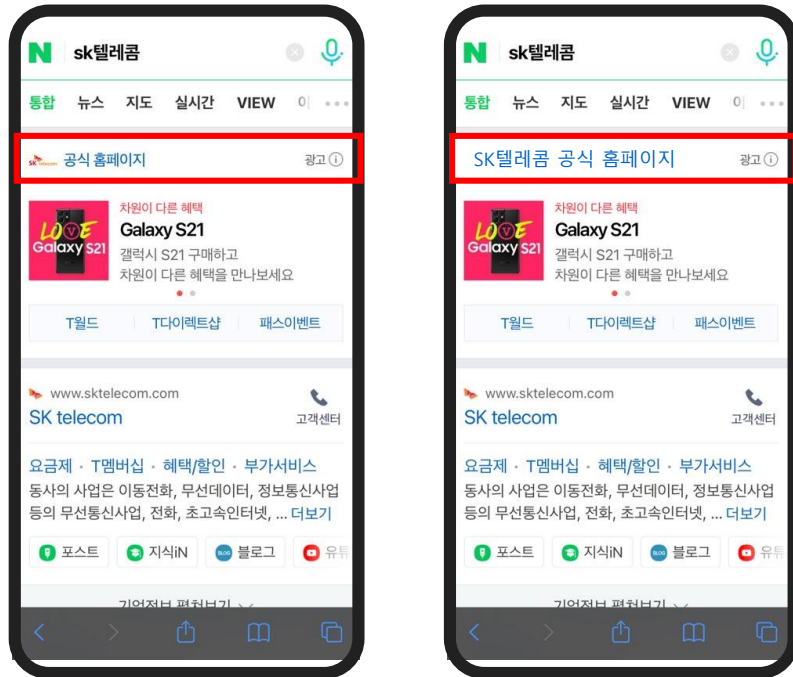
N sk텔레콤

통합 뉴스 지도 실시간 VIEW 이

SK telecom 공식 홈페이지 광고 ⓘ

LOVE Galaxy S21

차원이 다른 혜택

Galaxy S21

갤럭시 S21 구매하고 차원이 다른 혜택을 만나보세요

T월드 | T다이렉트샵 | 패스이벤트

www.sktelecom.com

SK telecom

고객센터

요금제 · T멤버십 · 혜택/할인 · 부가서비스

동사의 사업은 이동전화, 무선데이터, 정보통신사업 등의 무선통신사업, 전화, 초고속인터넷, ... 더보기

포스트 지식iN 블로그 유튜

기업정보 펼쳐보기

N sk텔레콤

통합 뉴스 지도 실시간 VIEW 이

SK텔레콤 공식 홈페이지 광고 ⓘ

LOVE Galaxy S21

차원이 다른 혜택

Galaxy S21

갤럭시 S21 구매하고 차원이 다른 혜택을 만나보세요

T월드 | T다이렉트샵 | 패스이벤트

www.sktelecom.com

SK telecom

고객센터

요금제 · T멤버십 · 혜택/할인 · 부가서비스

동사의 사업은 이동전화, 무선데이터, 정보통신사업 등의 무선통신사업, 전화, 초고속인터넷, ... 더보기

포스트 지식iN 블로그 유튜

기업정보 펼쳐보기